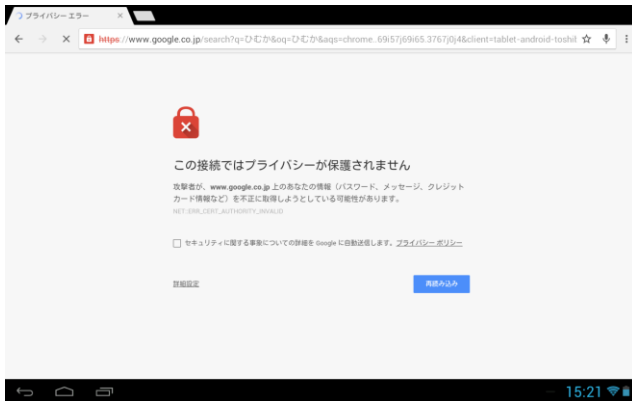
プライバシー エラー

https://www.google.co.jp/search?q=ひむか&oq=ひむか&aqs=chrome..69i57j69i65.3767j0j4&client=tablet-android-toshi

この接続ではプライバシーが保護されません

攻撃者が、www.google.co.jp 上のあなたの情報（パスワード、メッセージ、クレジットカード情報など）を不正に取得しようとしている可能性があります。

NET::ERR_CERT_AUTHORITY_INVALID

セキュリティに関する事象についての詳細を Google に自動送信します。プライバシー ポリシー

詳細設定

再読み込み

15:21